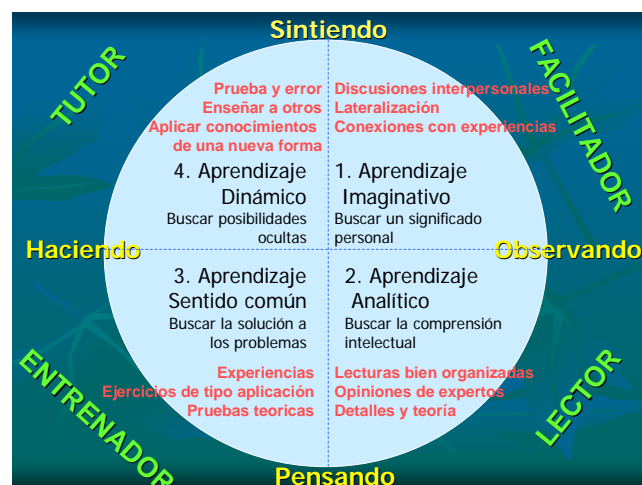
Sintiendo

TUTOR

FACILITADOR

Prueba y error
Enseñar a otros
Aplicar conocimientos de una nueva forma

Discusiones interpersonales
Lateralización
Conexiones con experiencias

4. Aprendizaje Dinámico
Buscar posibilidades ocultas

1. Aprendizaje Imaginativo
Buscar un significado personal

Haciendo

Observando

3. Aprendizaje Sentido común
Buscar la solución a los problemas

2. Aprendizaje Analítico
Buscar la comprensión intelectual

Experiencias
Ejercicios de tipo aplicación
Pruebas teoricas

Lecturas bien organizadas
Opiniones de expertos
Detalles y teoría

ENTRENADOR

LECTOR

Pensando